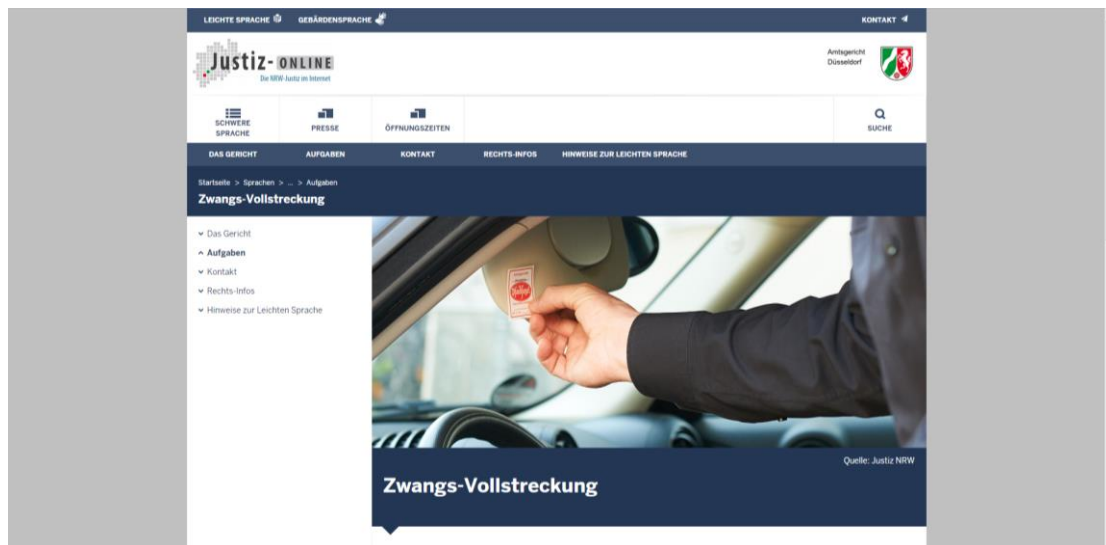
LEICHTE SPRACHE GEBÄRDENSPRACHE KONTAKT

Justiz-ONLINE
Die NRW-Justiz im Internet

Amtsgericht Düsseldorf

SCHWERE SPRACHE
PRESSE
ÖFFNUNGSZEITEN
SUCHE

DAS GERICHT AUFGABEN KONTAKT RECHTS-INFOS HINWEISE ZUR LEICHTEN SPRACHE

Startseite > Sprachen > ... > Aufgaben

Zwangs-Vollstreckung

Das Gericht
Aufgaben
Kontakt
Rechts-Infos
Hinweise zur Leichten Sprache

Quelle: Justiz NRW

Zwangs-Vollstreckung